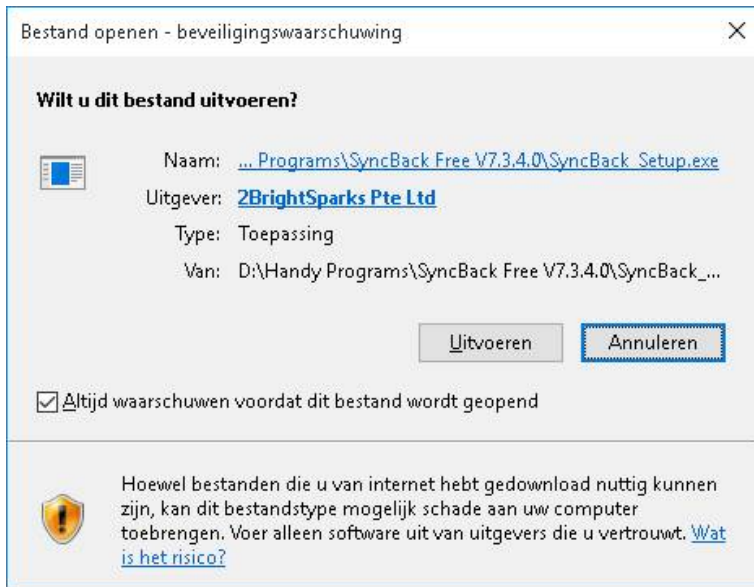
Bestand openen - beveiligingswaarschuwing

×

Wilt u dit bestand uitvoeren?

Naam: ... Programs\SyncBack Free V7.3.4.0\SyncBack_Setup.exe

Uitgever: 2BrightSparks Pte Ltd

Type: Toepassing

Van: D:\Handy Programs\SyncBack Free V7.3.4.0\SyncBack_...

Uitvoeren

Annuleren

Altijd waarschuwen voordat dit bestand wordt geopend

Hoewel bestanden die u van internet hebt gedownload nuttig kunnen zijn, kan dit bestandstype mogelijk schade aan uw computer toebrengen. Voer alleen software uit van uitgevers die u vertrouwt. Wat is het risico?